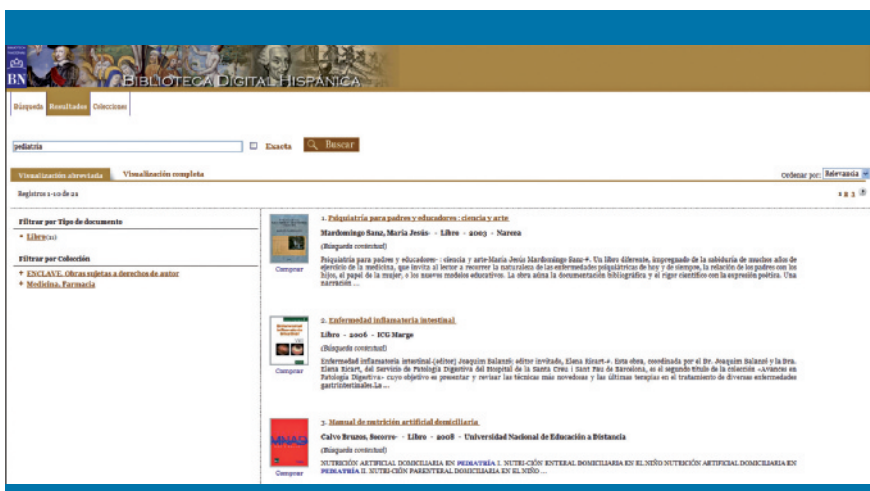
BN BIBLIOTECA DIGITAL HISPÁNICA

Búsqueda Resultados Colecciones

pediatria Exacta Buscar

Visualización abreviada Visualización completa

Ordenar por: Relevancia

Registros 1-10 de 21

1 2 3

Filtrar por Tipo de documento

+ Libro(21)

Filtrar por Colección

+ ENCLAVE. Obras sujetas a derechos de autor
+ Medicina. Farmacia

1. Psiquiatría para padres y educadores : ciencia y arte

Mardomingo Sanz, María Jesús - Libro - 2003 - Narcea

(Búsqueda contextual)

Psiquiatría para padres y educadores : ciencia y arte-María Jesús Mardomingo Sanz.-. Un libro diferente, impregnado de la sabiduría de muchos años de ejercicio de la medicina, que invita al lector a recorrer la naturaleza de las enfermedades psiquiátricas de hoy y de siempre, la relación de los padres con los hijos, el papel de la mujer, o los nuevos modelos educativos. La obra aúna la documentación bibliográfica y el rigor científico con la expresión poética. Una narración ...

Comprar

2. Enfermedad inflamatoria intestinal

Libro - 2006 - ICG Marge

(Búsqueda contextual)

Enfermedad inflamatoria intestinal-(editor) Joaquim Balanzó; editor invitado, Elena Ricart.-. Esta obra, coordinada por el Dr. Joaquim Balanzó y la Dra. Elena Ricart, del Servicio de Patología Digestiva del Hospital de la Santa Creu i Sant Pau de Barcelona, es el segundo título de la colección «Avances en Patología Digestiva» cuyo objetivo es presentar y revisar las técnicas más novedosas y las últimas terapias en el tratamiento de diversas enfermedades gastrointestinales.La ...

Comprar

3. Manual de nutrición artificial domiciliaria

Calvo Bruzos, Socorro- - Libro - 2008 - Universidad Nacional de Educación a Distancia

(Búsqueda contextual)

NUTRICIÓN ARTIFICIAL DOMICILIARIA EN PEDIATRÍA I. NUTRI-CIÓN ENTERAL DOMICILIARIA EN EL NIÑO NUTRICIÓN ARTIFICIAL DOMICILIARIA EN PEDIATRÍA II. NUTRI-CIÓN PARENTERAL DOMICILIARIA EN EL NIÑO ...

Comprar